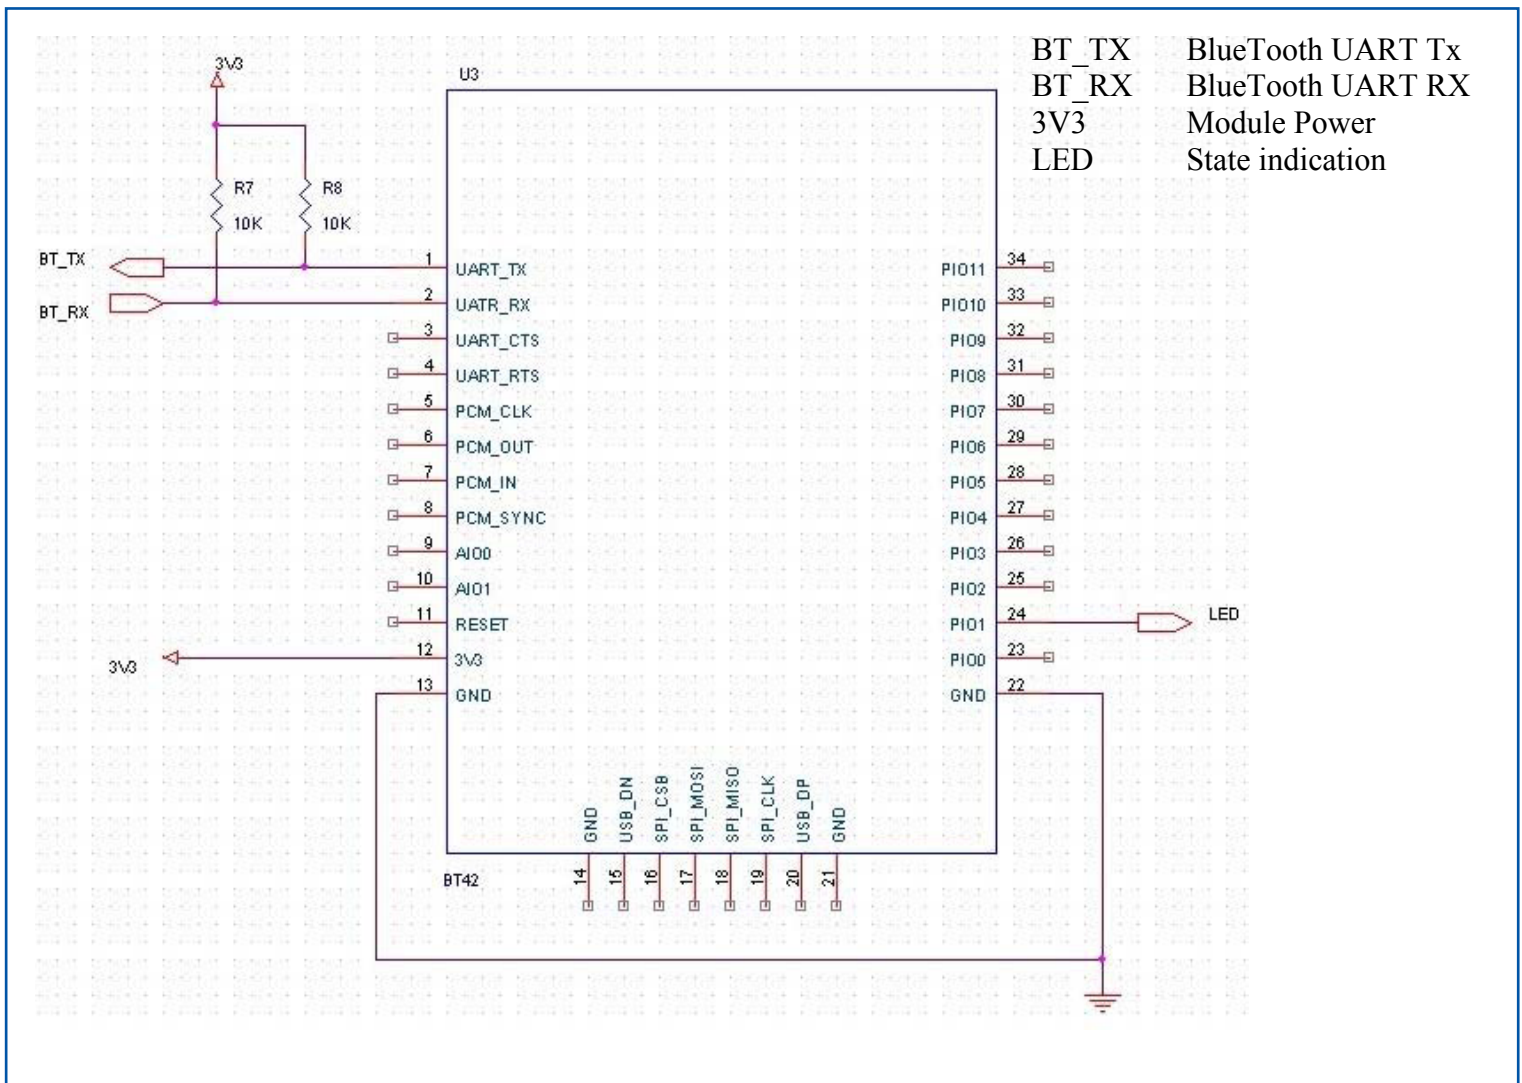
| BT_TX | BlueTooth UART Tx |
|---|---|
| BT_RX | BlueTooth UART RX |
| 3V3 | Module Power |
| LED | State indication |

3V3
U3
R7
10K
R8
10K
BT_TX
BT_RX
1 UART_TX
2 UATR_RX
3 UART_CTS
4 UART_RTS
5 PCM_CLK
6 PCM_OUT
7 PCM_IN
8 PCM_SYNC
9 AIO0
10 AIO1
11 RESET
12 3V3
13 GND
3V3
PIO11 34
PIO10 33
PIO9 32
PIO8 31
PIO7 30
PIO6 29
PIO5 28
PIO4 27
PIO3 26
PIO2 25
PIO1 24
PIO0 23
GND 22
LED
GND USB_DN SPI_CSB SPI_MOSI SPI_MISO SPI_CLK USB_DP GND
BT42
14 15 16 17 18 19 20 21